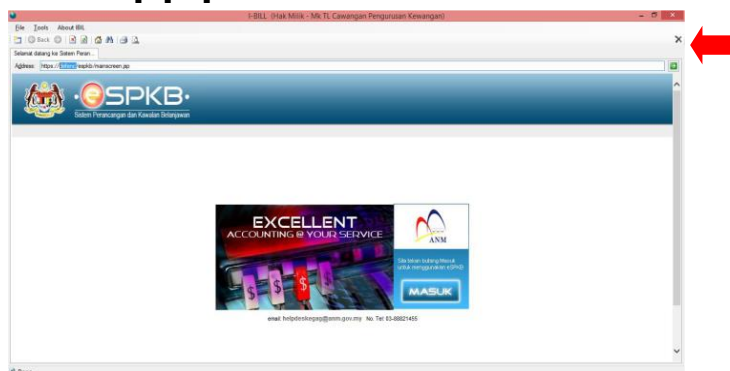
I-BILL (Hak Milik - Mk TL Cawangan Pengurusan Kewangan)

File Tools About IBIL

Back

Selamat datang ke Sistem Peran...

Address: https://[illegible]/espkb/mainscreen.jsp

eSPKB

Sistem Perancangan dan Kawalan Belanjawan

EXCELLENT
ACCOUNTING @ YOUR SERVICE

ANM

Sila tekan butang Masuk untuk menggunakan eSPKB

MASUK

email: helpdeskegsp@anm.gov.my No. Tel: 03-88821455